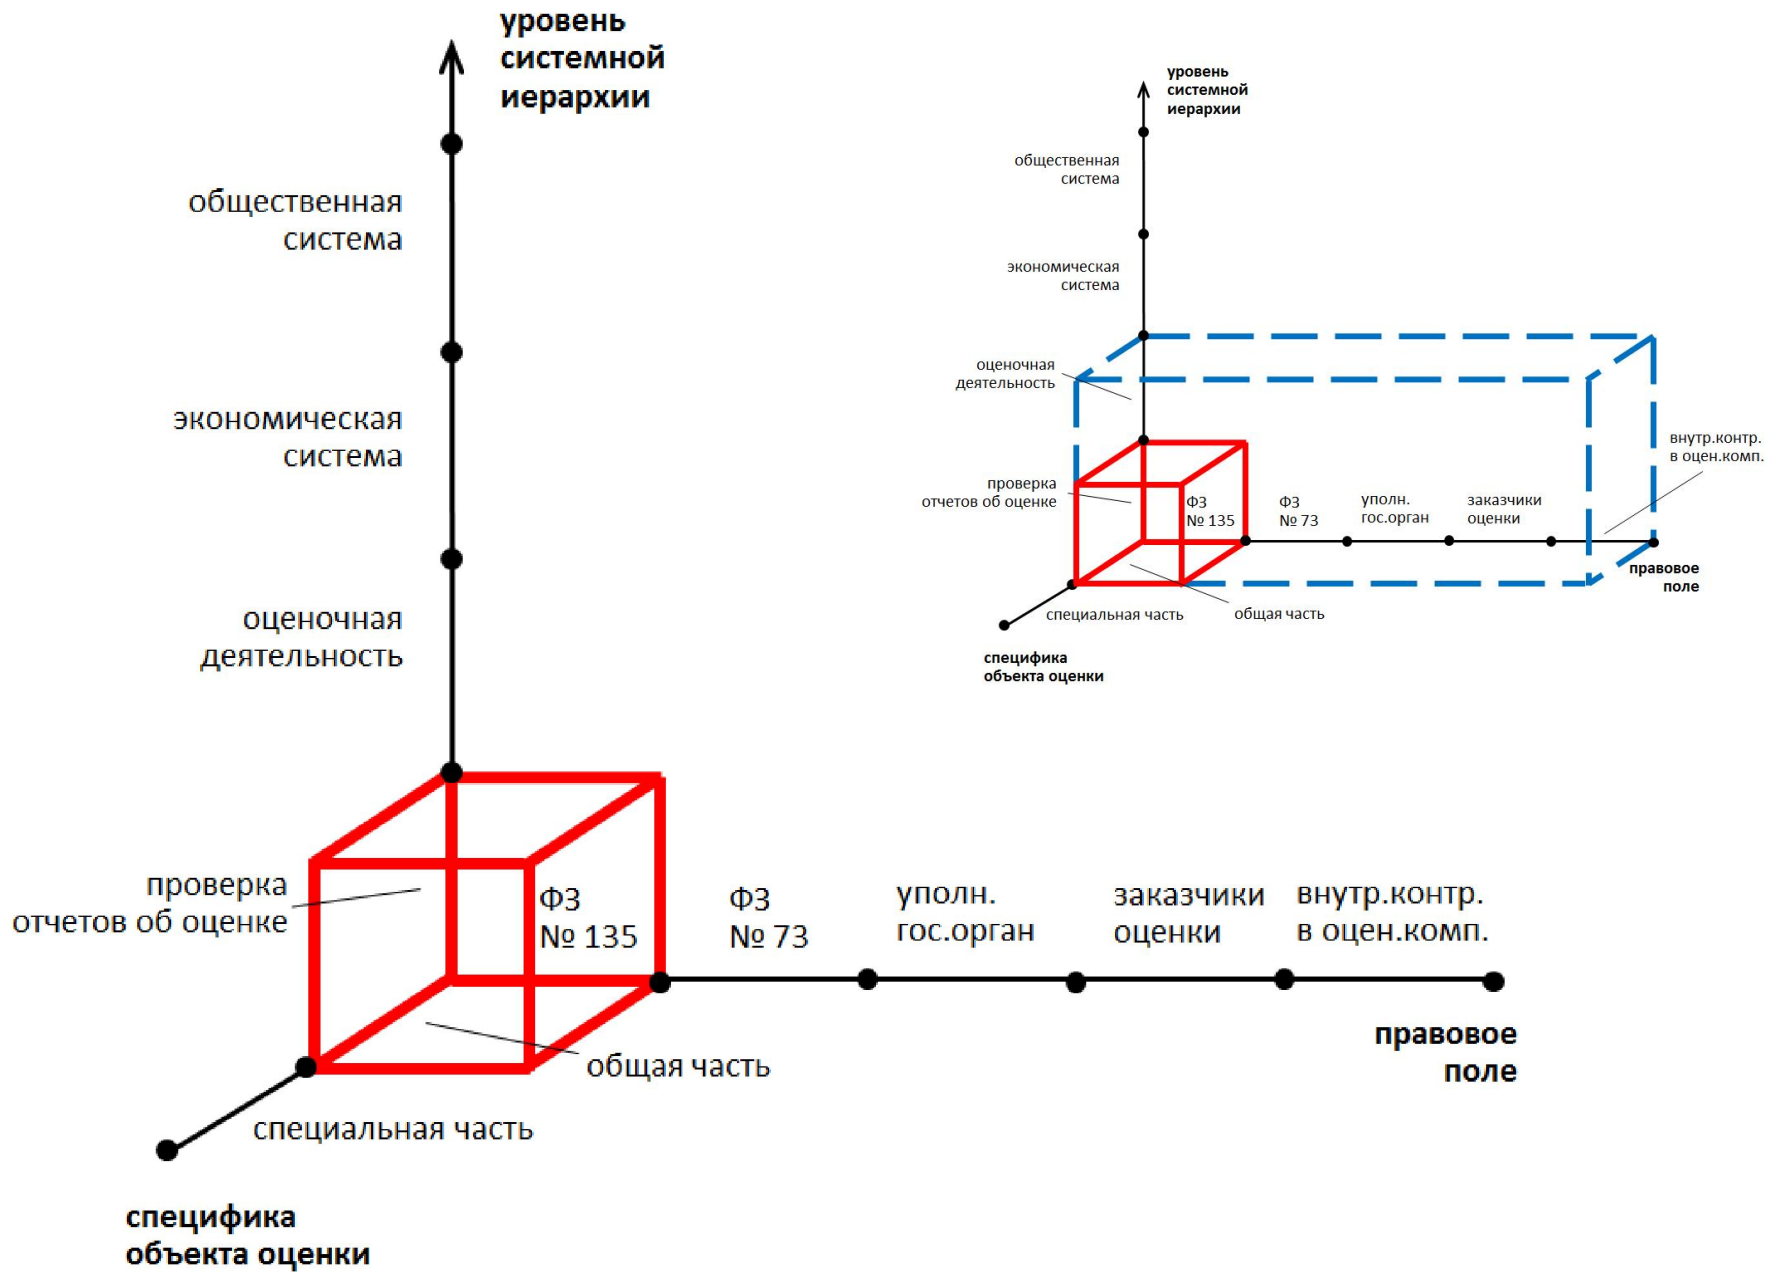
уровень системной иерархии

общественная система

экономическая система

оценочная деятельность

проверка отчетов об оценке

ФЗ № 135

ФЗ № 73

уполн. гос.орган

заказчики оценки

внутр.контр. в оцен.комп.

правовое поле

общая часть

специальная часть

специфика объекта оценки

уровень системной иерархии

общественная система

экономическая система

оценочная деятельность

внутр.контр. в оцен.комп.

проверка отчетов об оценке

ФЗ № 135

ФЗ № 73

уполн. гос.орган

заказчики оценки

правовое поле

специальная часть

общая часть

специфика объекта оценки